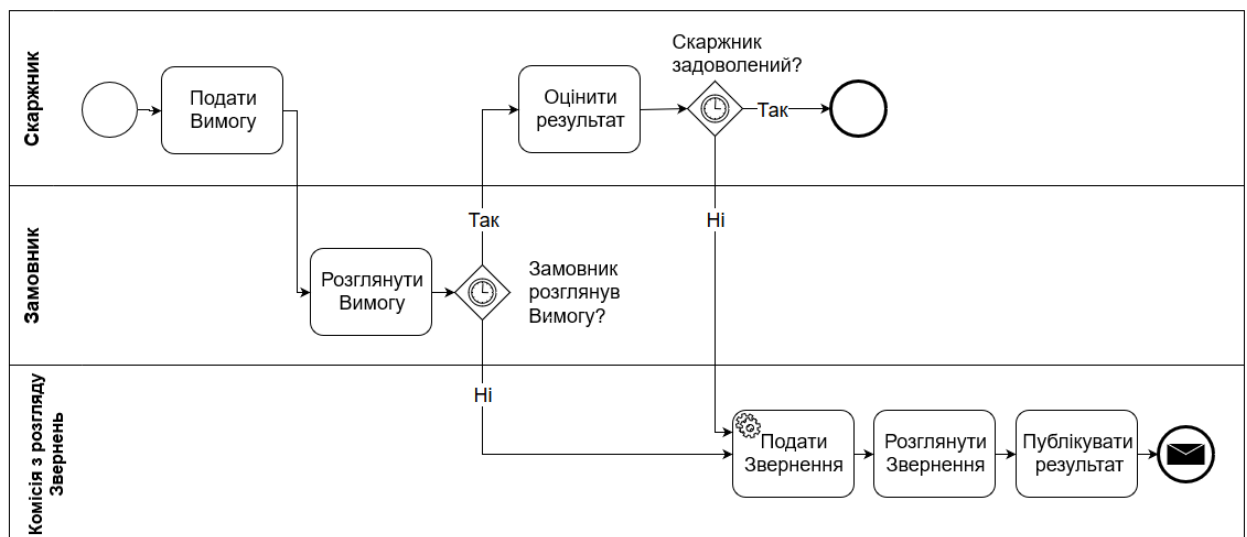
Скаржник

Подати Вимогу

Оцінити результат

Скаржник задоволений?

Так

Замовник

Так

Ні

Розглянути Вимогу

Замовник розглянув Вимогу?

Комісія з розгляду Звернень

Ні

Подати Звернення

Розглянути Звернення

Публікувати результат